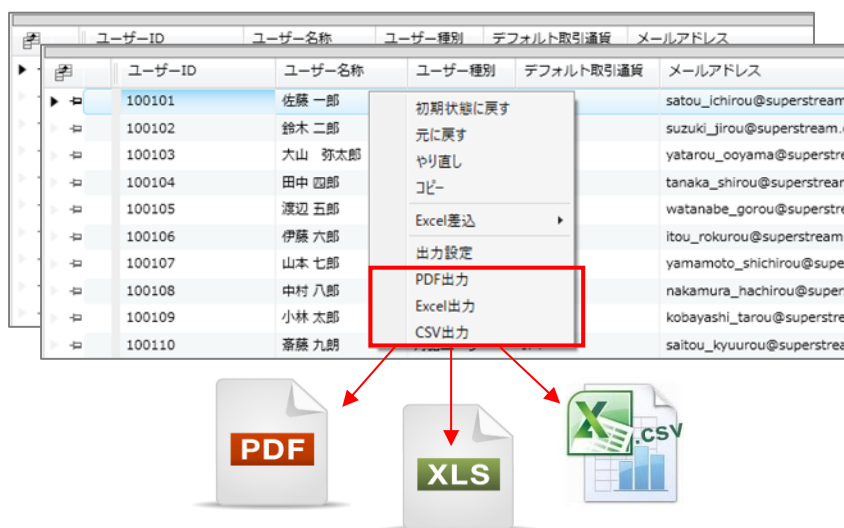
| | ユーザーID | ユーザー名称 | ユーザー種別 | デフォルト取引通貨 | メールアドレス |
|---|---|---|---|---|---|

| | ユーザーID | ユーザー名称 | ユーザー種別 | デフォルト取引通貨 | メールアドレス |
|---|---|---|---|---|---|
| | 100101 | 佐藤 一郎 | | | satou_ichirou@superstream |
| | 100102 | 鈴木 二郎 | | | suzuki_jirou@superstream. |
| | 100103 | 大山 弥太郎 | | | yatarou_ooyama@superstre |
| | 100104 | 田中 四郎 | | | tanaka_shirou@superstream |
| | 100105 | 渡辺 五郎 | | | watanabe_gorou@superstre |
| | 100106 | 伊藤 六郎 | | | itou_rokurou@superstream |
| | 100107 | 山本 七郎 | | | yamamoto_shichirou@supe |
| | 100108 | 中村 八郎 | | | nakamura_hachirou@super |
| | 100109 | 小林 太郎 | | | kobayashi_tarou@superstre |
| | 100110 | 斎藤 九朗 | | | saitou_kyuurou@superstrea |

初期状態に戻す
元に戻す
やり直し
コピー
Excel差込
出力設定
PDF出力
Excel出力
CSV出力

PDF
XLS
.CSV